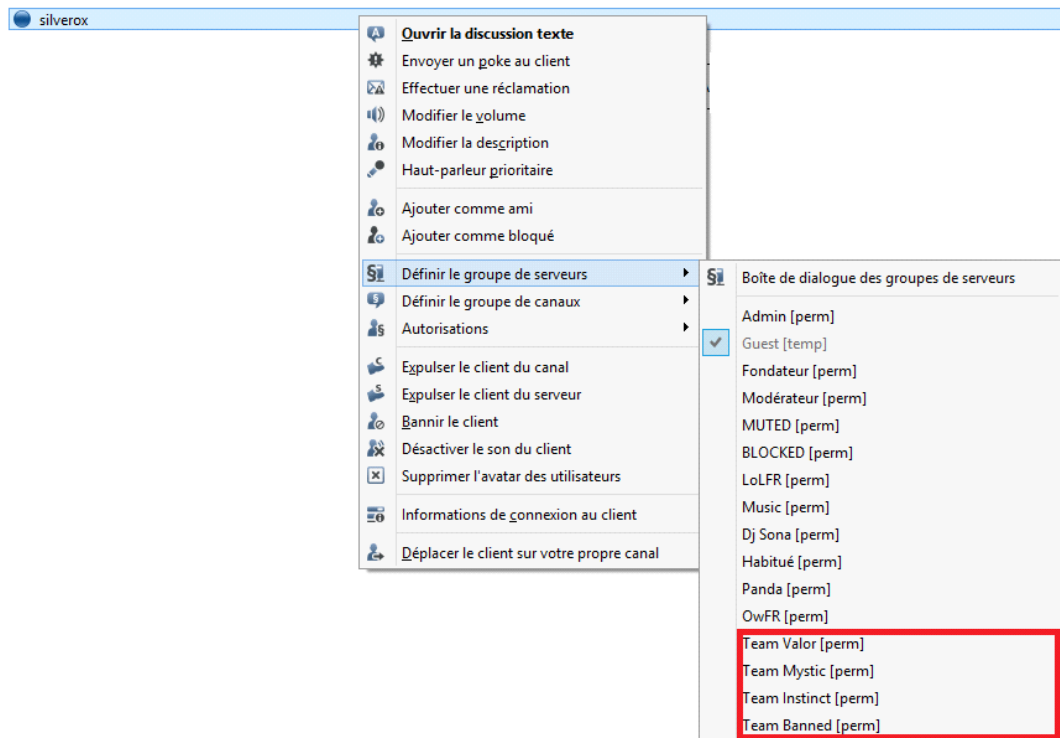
silverox

Ouvrir la discussion texte
Envoyer un poke au client
Effectuer une réclamation
Modifier le volume
Modifier la description
Haut-parleur prioritaire

Ajouter comme ami
Ajouter comme bloqué

Définir le groupe de serveurs
Définir le groupe de canaux
Autorisations

Expulser le client du canal
Expulser le client du serveur
Bannir le client
Désactiver le son du client
Supprimer l'avatar des utilisateurs

Informations de connexion au client

Déplacer le client sur votre propre canal

Boîte de dialogue des groupes de serveurs

Admin [perm]
Guest [temp]
Fondateur [perm]
Modérateur [perm]
MUTED [perm]
BLOCKED [perm]
LoLFR [perm]
Music [perm]
Dj Sona [perm]
Habitué [perm]
Panda [perm]
OwFR [perm]
Team Valor [perm]
Team Mystic [perm]
Team Instinct [perm]
Team Banned [perm]